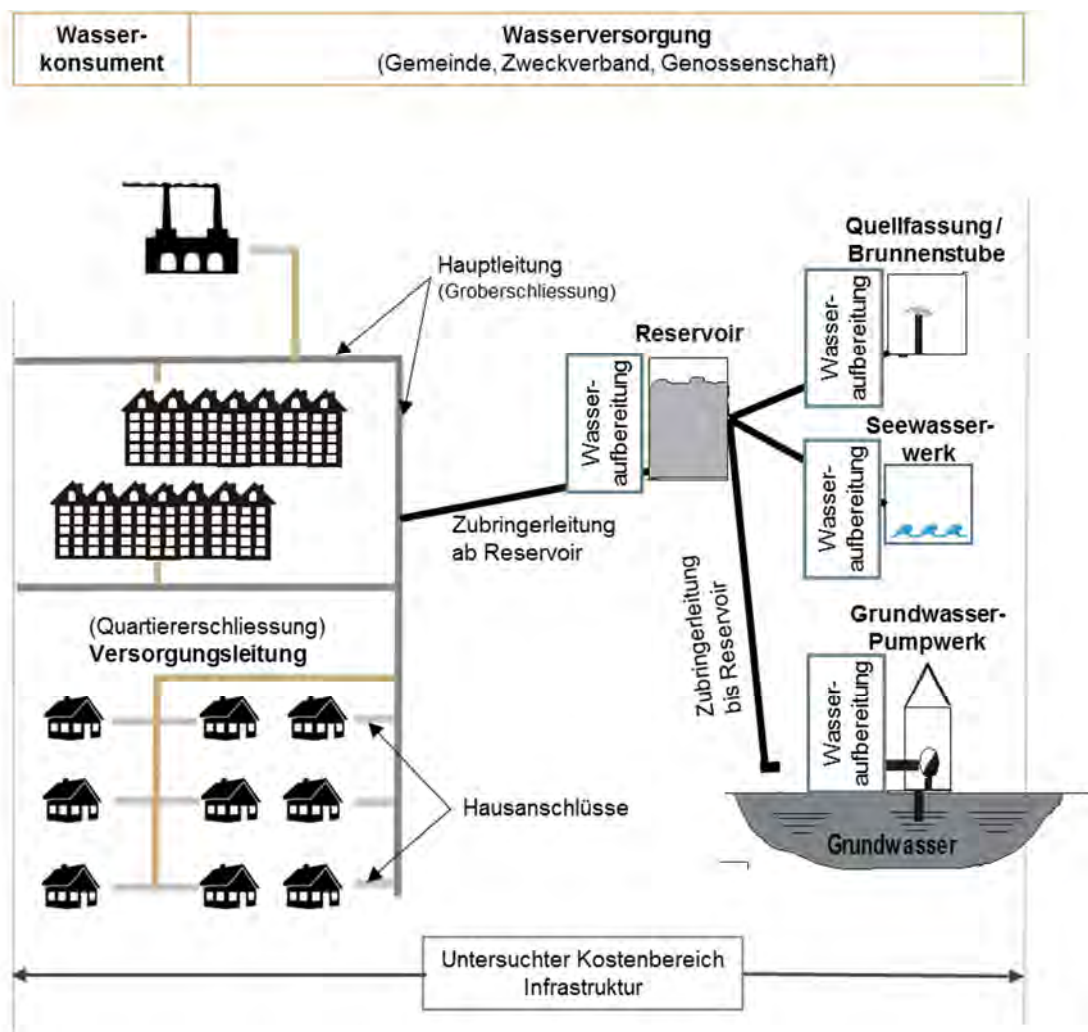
| Wasserkonsument | Wasserversorgung (Gemeinde, Zweckverband, Genossenschaft) |
|---|---|

Hauptleitung
(Groberschliessung)

Reservoir

Wasseraufbereitung

Quellfassung / Brunnenstube

Wasseraufbereitung

Seewasserwerk

Wasseraufbereitung

Zubringerleitung ab Reservoir

Zubringerleitung bis Reservoir

(Quartiererschliessung)
Versorgungsleitung

Grundwasser-Pumpwerk

Wasseraufbereitung

Hausanschlüsse

Grundwasser

Untersuchter Kostenbereich Infrastruktur